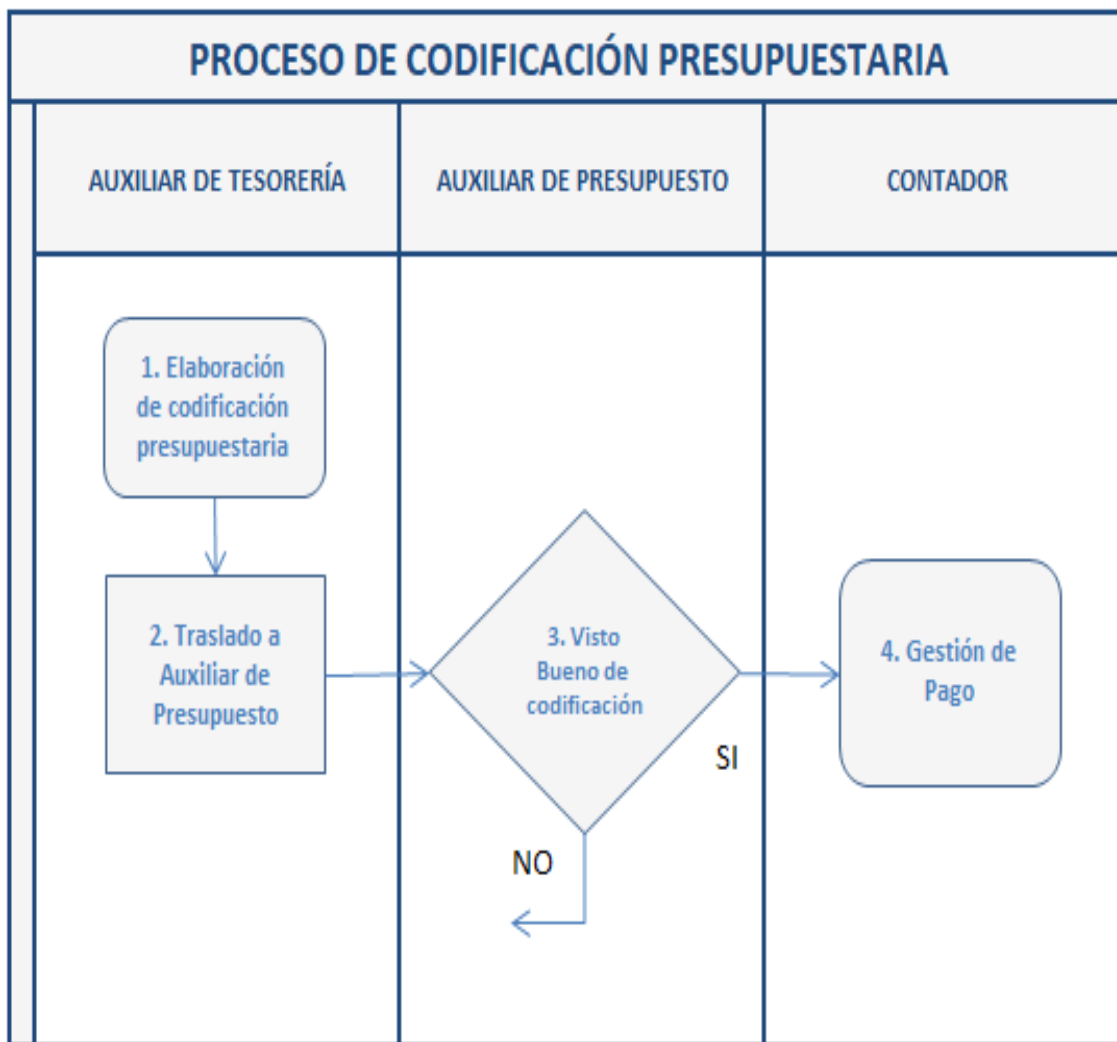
PROCESO DE CODIFICACIÓN PRESUPUESTARIA

AUXILIAR DE TESORERÍA

AUXILIAR DE PRESUPUESTO

CONTADOR

1. Elaboración de codificación presupuestaria

2. Traslado a Auxiliar de Presupuesto

3. Visto Bueno de codificación

SI

NO

4. Gestión de Pago